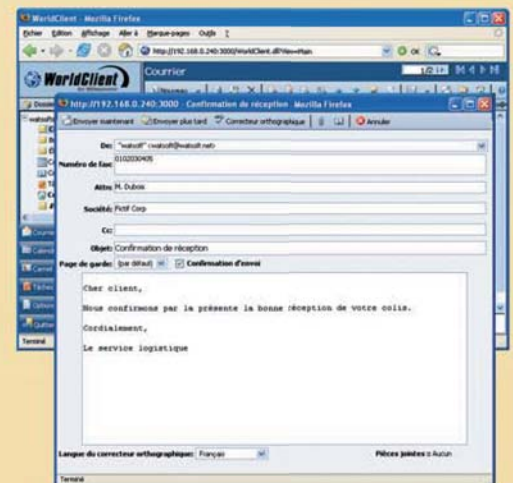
WorldClient - Mozilla Firefox
Fichier Édition Affichage Aller à Marque-pages Outils ?
http://192.168.0.240:3000/WorldClient.dll?View=Main
WorldClient
Courrier
http://192.168.0.240:3000 - Confirmation de réception - Mozilla Firefox
Envoyer maintenant Envoyer plus tard Correcteur orthographique Annuler
De: "watsoft" <watsoft@watsoft.net>
Numéro de fax: 0102030405
Attn: M. Dubois
Société: Fictif Corp
Cc:
Objet: Confirmation de réception
Page de garde: (par défaut) Confirmation d'envoi

Cher client,

Nous confirmons par la présente la bonne réception de votre colis.

Cordialement,

Le service logistique

Langue du correcteur orthographique: Français
Pièces jointes : Aucun
Terminé
Terminé